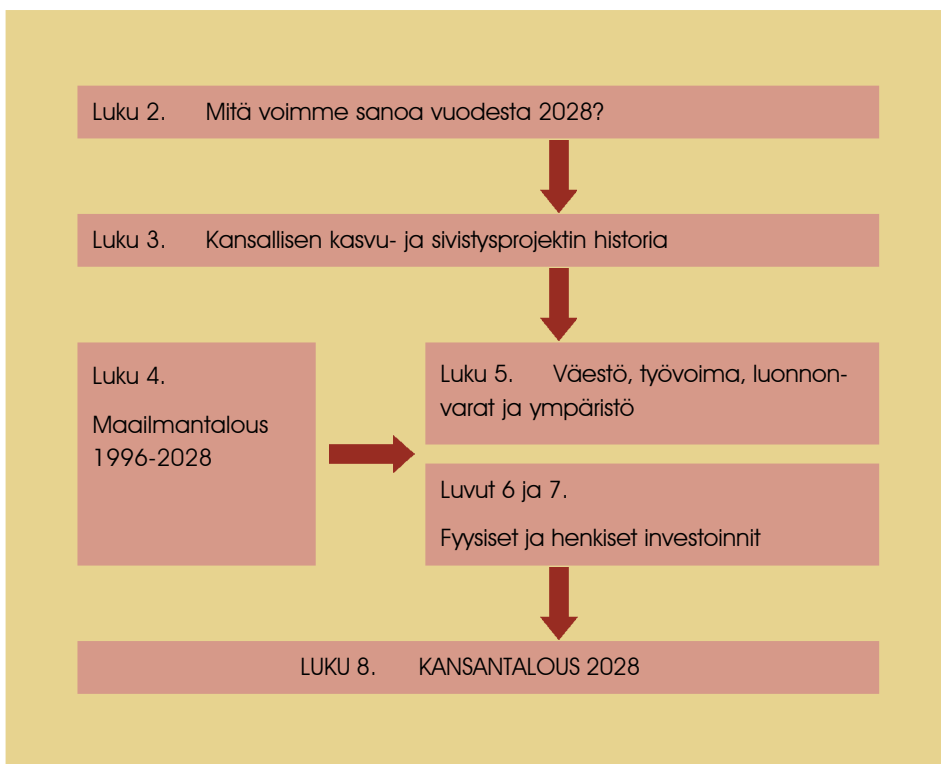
Luku 2. Mitä voimme sanoa vuodesta 2028?

Luku 3. Kansallisen kasvu- ja sivistysprojektin historia

Luku 4.

Maailmantalous 1996-2028

Luku 5. Väestö, työvoima, luonnonvarat ja ympäristö

Luvut 6 ja 7.

Fyysiset ja henkiset investoinnit

LUKU 8. KANSANTALOUS 2028